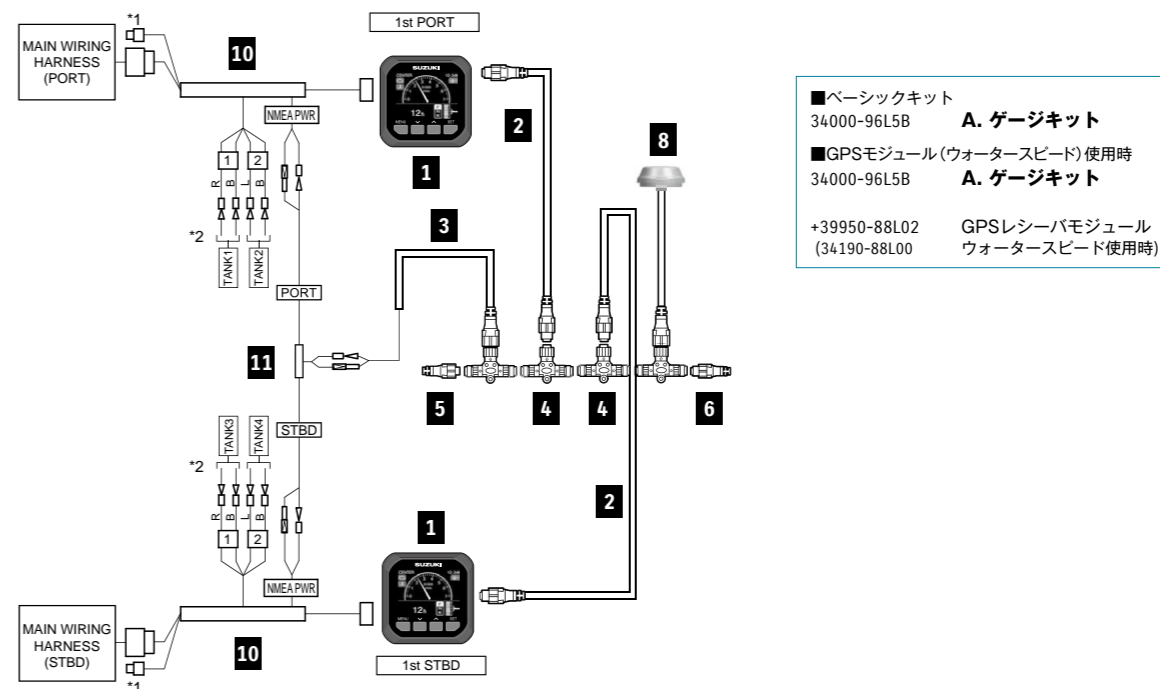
*1
MAIN WIRING HARNESS (PORT)

10

1st PORT

NMEA PWR

1

2

1 2

R B L B

*2

TANK1 TANK2

3

8

PORT

11

5

4

4

6

STBD

TANK3 TANK4

*2

R B L B

1 2

2

1

NMEA PWR

MAIN WIRING HARNESS (STBD)

*1

10

1st STBD

■ベーシックキット
34000-96L5B A. ゲージキット

■GPSモジュール（ウォータースピード）使用時
34000-96L5B A. ゲージキット

+39950-88L02 GPSレシーバモジュール
(34190-88L00 ウォータースピード使用時)